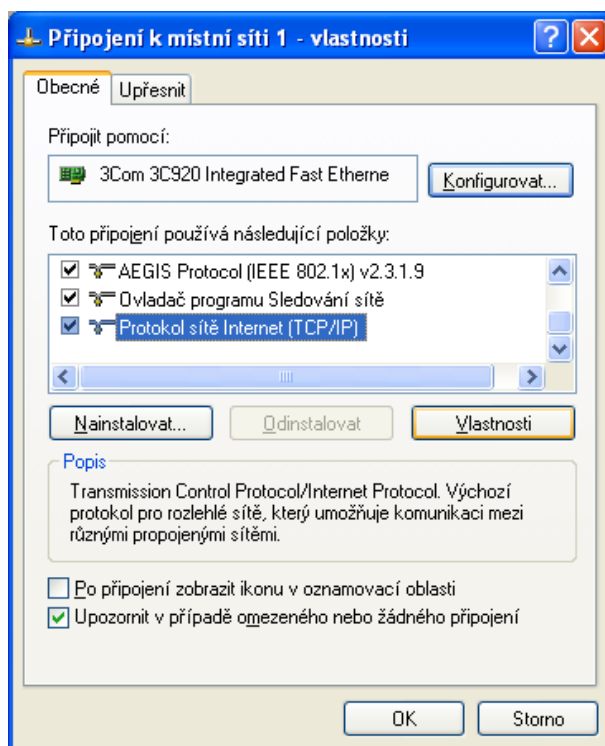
Připojení k místní síti 1 - vlastnosti

Obecné | Upřesnit

Připojit pomocí:

3Com 3C920 Integrated Fast Etherne

Konfigurovat...

Toto připojení používá následující položky:

AEGIS Protocol (IEEE 802.1x) v2.3.1.9
Ovladač programu Sledování sítě
Protokol sítě Internet (TCP/IP)

Nainstalovat... | Odinstalovat | Vlastnosti

Popis

Transmission Control Protocol/Internet Protocol. Výchozí protokol pro rozlehlé sítě, který umožňuje komunikaci mezi různými propojenými sítěmi.

Po připojení zobrazit ikonu v oznamovací oblasti

Upozornit v případě omezeného nebo žádného připojení

OK | Storno